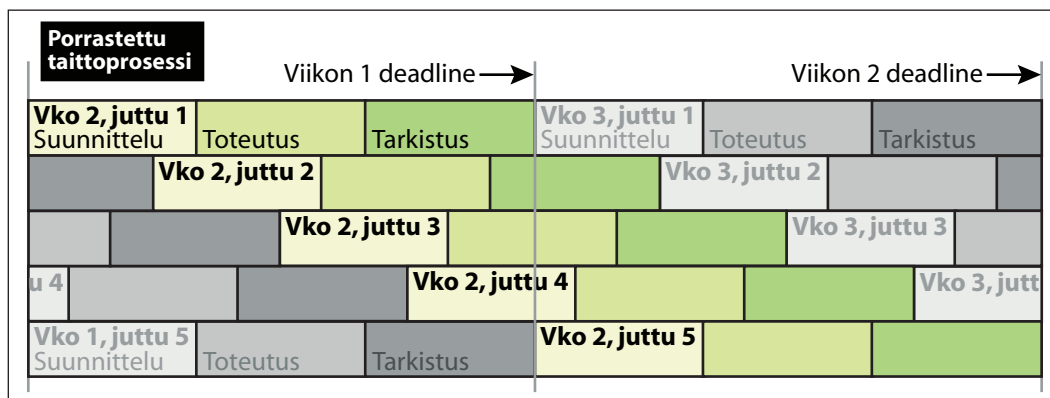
Porrastettu taittoprosessi

Viikon 1 deadline

Viikon 2 deadline

Vko 2, juttu 1
Suunnittelu

Toteutus

Tarkistus

Vko 3, juttu 1
Suunnittelu

Toteutus

Tarkistus

Vko 2, juttu 2

Vko 3, juttu 2

Vko 2, juttu 3

Vko 3, juttu 3

u 4

Vko 2, juttu 4

Vko 3, jutt

Vko 1, juttu 5
Suunnittelu

Toteutus

Tarkistus

Vko 2, juttu 5